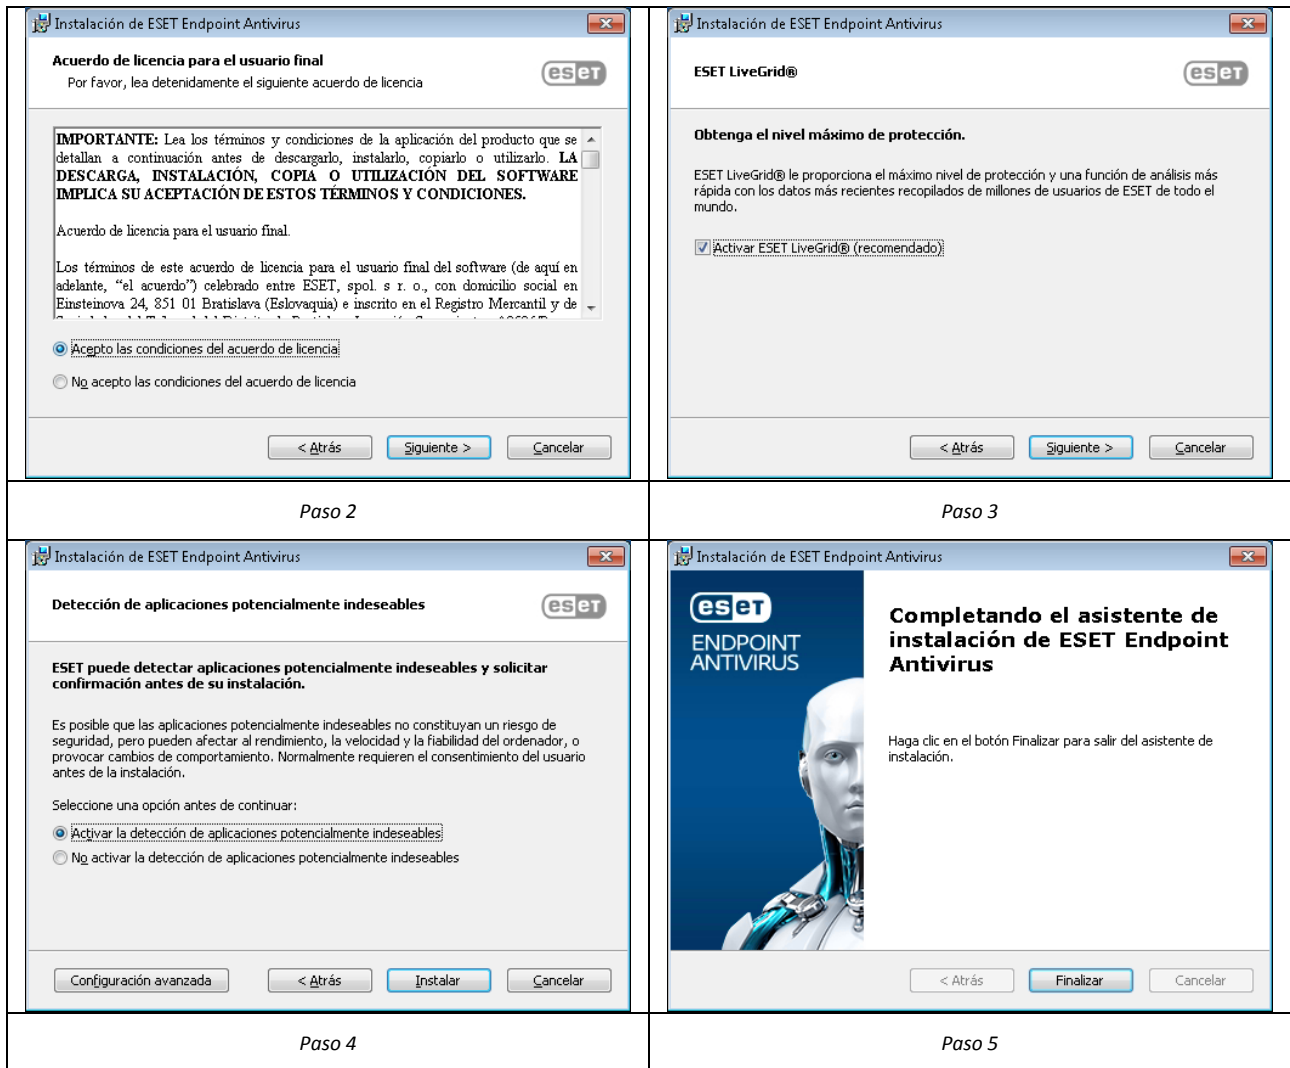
| Instalación de ESET Endpoint Antivirus<br><br>Acuerdo de licencia para el usuario final<br>Por favor, lea detenidamente el siguiente acuerdo de licencia<br>eset<br><br>IMPORTANTE: Lea los términos y condiciones de la aplicación del producto que se detallan a continuación antes de descargarlo, instalarlo, copiarlo o utilizarlo. LA DESCARGA, INSTALACIÓN, COPIA O UTILIZACIÓN DEL SOFTWARE IMPLICA SU ACEPTACIÓN DE ESTOS TÉRMINOS Y CONDICIONES.<br><br>Acuerdo de licencia para el usuario final.<br><br>Los términos de este acuerdo de licencia para el usuario final del software (de aquí en adelante, "el acuerdo") celebrado entre ESET, spol. s r. o., con domicilio social en Einsteinova 24, 851 01 Bratislava (Eslovaquia) e inscrito en el Registro Mercantil y de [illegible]<br><br>Acepto las condiciones del acuerdo de licencia<br>No acepto las condiciones del acuerdo de licencia<br><br>< Atrás Siguiente > Cancelar | Instalación de ESET Endpoint Antivirus<br><br>ESET LiveGrid®<br>eset<br><br>Obtenga el nivel máximo de protección.<br><br>ESET LiveGrid® le proporciona el máximo nivel de protección y una función de análisis más rápida con los datos más recientes recopilados de millones de usuarios de ESET de todo el mundo.<br><br>Activar ESET LiveGrid® (recomendado)<br><br>< Atrás Siguiente > Cancelar |
|---|---|
| Paso 2 | Paso 3 |
| Instalación de ESET Endpoint Antivirus<br><br>Detección de aplicaciones potencialmente indeseables<br>eset<br><br>ESET puede detectar aplicaciones potencialmente indeseables y solicitar confirmación antes de su instalación.<br><br>Es posible que las aplicaciones potencialmente indeseables no constituyan un riesgo de seguridad, pero pueden afectar al rendimiento, la velocidad y la fiabilidad del ordenador, o provocar cambios de comportamiento. Normalmente requieren el consentimiento del usuario antes de la instalación.<br><br>Seleccione una opción antes de continuar:<br>Activar la detección de aplicaciones potencialmente indeseables<br>No activar la detección de aplicaciones potencialmente indeseables<br><br>Configuración avanzada < Atrás Instalar Cancelar | Instalación de ESET Endpoint Antivirus<br><br>eset<br>ENDPOINT ANTIVIRUS<br><br>Completando el asistente de instalación de ESET Endpoint Antivirus<br><br>Haga clic en el botón Finalizar para salir del asistente de instalación.<br><br>< Atrás Finalizar Cancelar |
| Paso 4 | Paso 5 |